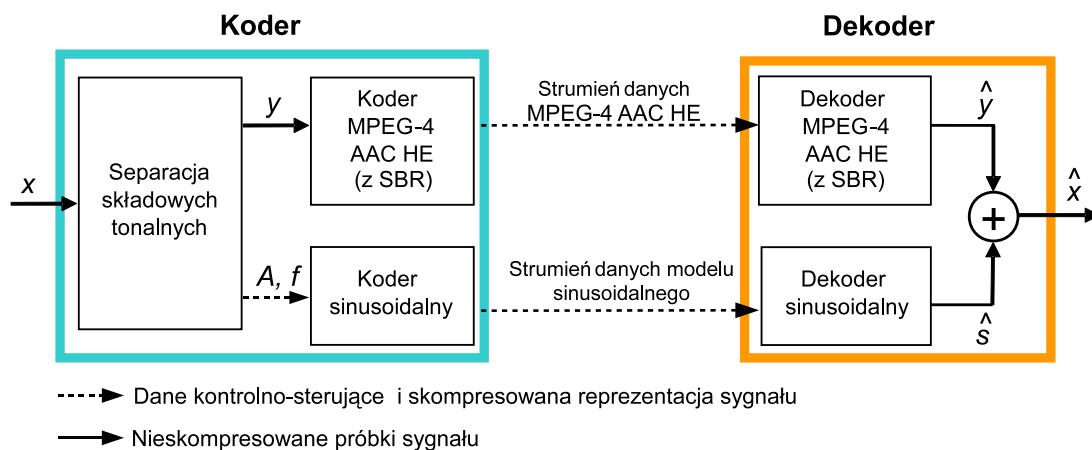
Koder

Dekoder

$x$

Separacja składowych tonalnych

$y$

Koder MPEG-4 AAC HE (z SBR)

$A, f$

Koder sinusoidalny

Strumień danych MPEG-4 AAC HE

Strumień danych modelu sinusoidalnego

Dekoder MPEG-4 AAC HE (z SBR)

Dekoder sinusoidalny

$\hat{y}$

$\hat{s}$

+

$\hat{x}$

Dane kontrolno-sterujące i skompresowana reprezentacja sygnału

Nieskompresowane próbki sygnału